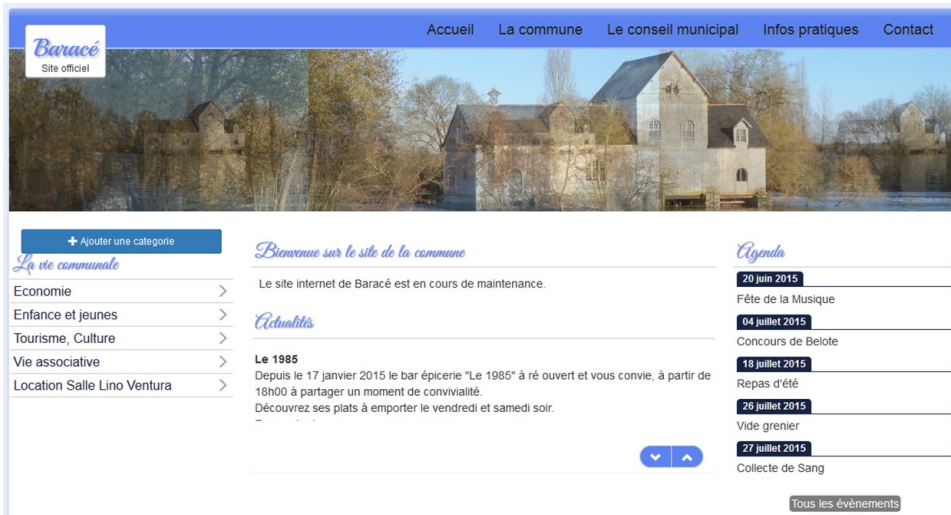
Baracé
Site officiel

Accueil La commune Le conseil municipal Infos pratiques Contact

+ Ajouter une categorie

La vie communale

Economie
Enfance et jeunes
Tourisme, Culture
Vie associative
Location Salle Lino Ventura

Bienvenue sur le site de la commune

Le site internet de Baracé est en cours de maintenance.

Actualités

Le 1985
Depuis le 17 janvier 2015 le bar épicerie "Le 1985" à ré ouvert et vous convie, à partir de 18h00 à partager un moment de convivialité.
Découvrez ses plats à emporter le vendredi et samedi soir.
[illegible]

Agenda

20 juin 2015
Fête de la Musique
04 juillet 2015
Concours de Belote
18 juillet 2015
Repas d'été
26 juillet 2015
Vide grenier
27 juillet 2015
Collecte de Sang

Tous les évènements